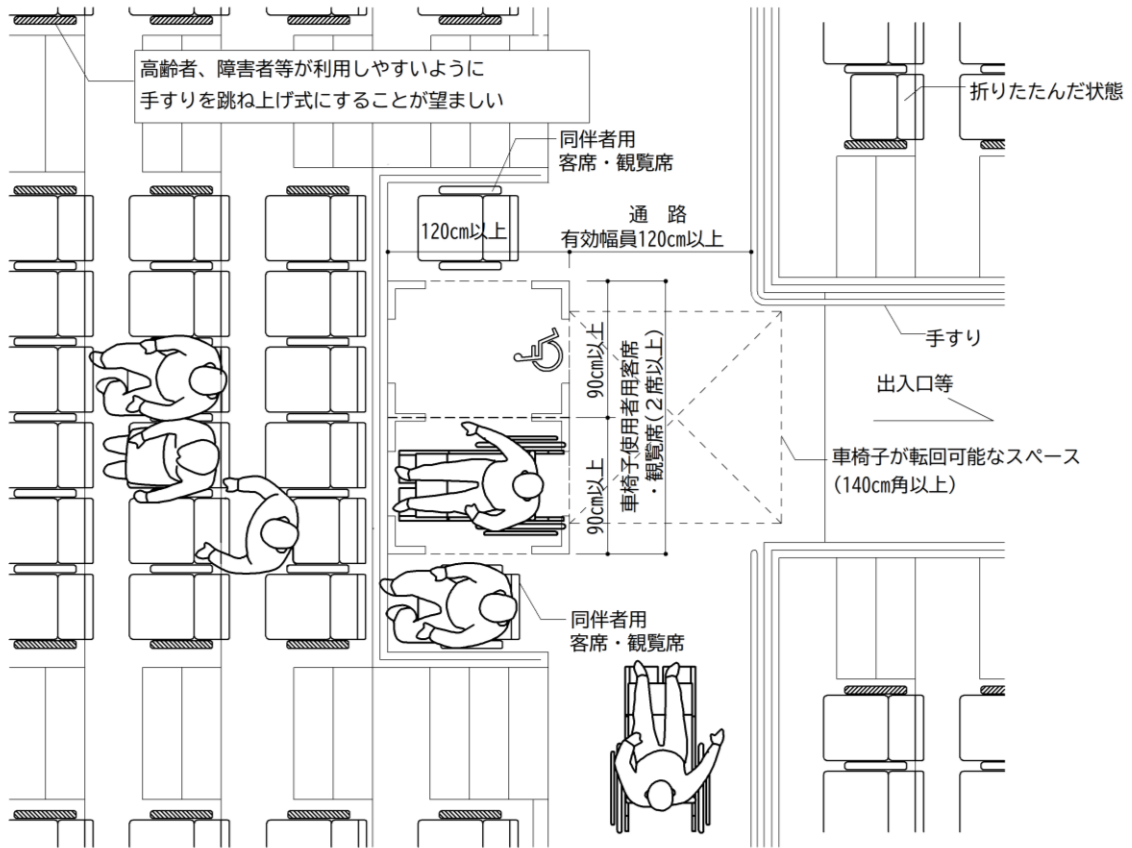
高齢者、障害者等が利用しやすいように
手すりを跳ね上げ式にすることが望ましい

折りたたんだ状態

同伴者用
客席・観覧席

120cm以上

通　路
有効幅員120cm以上

手すり

出入口等

90cm以上

90cm以上

車椅子使用者用客席・観覧席（2席以上）

車椅子が転回可能なスペース
（140cm角以上）

同伴者用
客席・観覧席